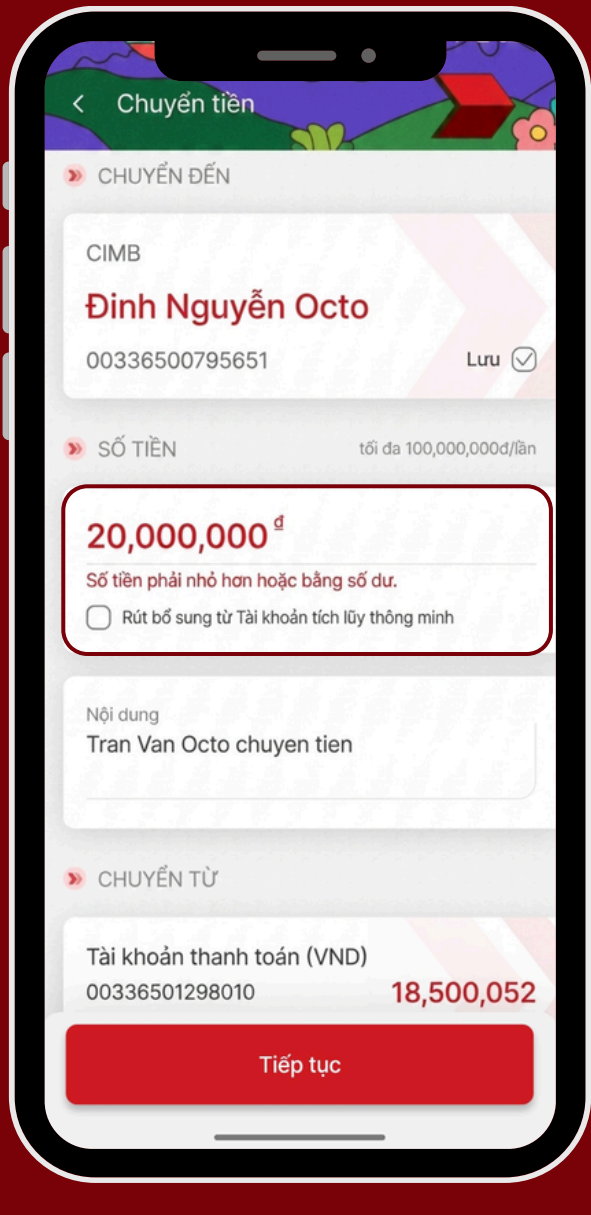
< Chuyển tiền

CHUYỂN ĐẾN

CIMB

Đinh Nguyễn Octo

00336500795651

Lưu

SỐ TIỀN

tối đa 100,000,000đ/lần

20,000,000 đ

Số tiền phải nhỏ hơn hoặc bằng số dư.

Rút bổ sung từ Tài khoản tích lũy thông minh

Nội dung

Tran Van Octo chuyen tien

CHUYỂN TỪ

Tài khoản thanh toán (VND)

00336501298010

18,500,052

Tiếp tục